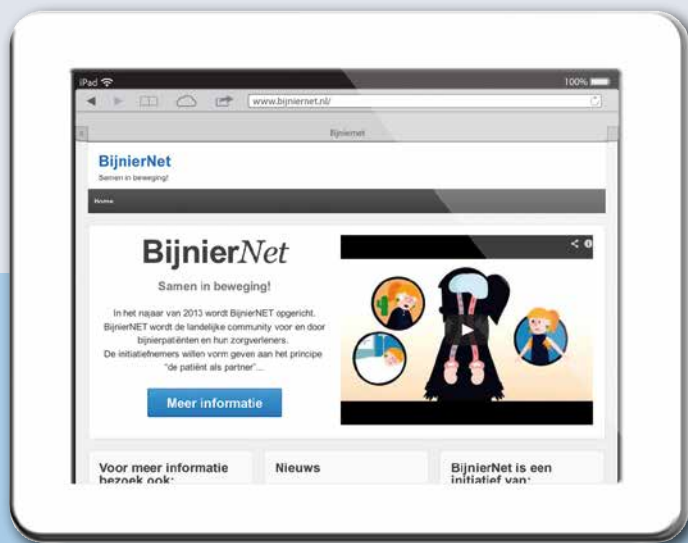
iPad
100%
www.bijniernet.nl/
Bijniernet
BijnierNet
Samen in beweging!
Home
BijnierNet
Samen in beweging!
In het najaar van 2013 wordt BijnierNET opgericht. BijnierNET wordt de landelijke community voor en door bijnierpatiënten en hun zorgverleners. De initiatiefnemers willen vorm geven aan het principe "de patiënt als partner"...
Meer informatie
Voor meer informatie bezoek ook:
Nieuws
BijnierNet is een initiatief van: